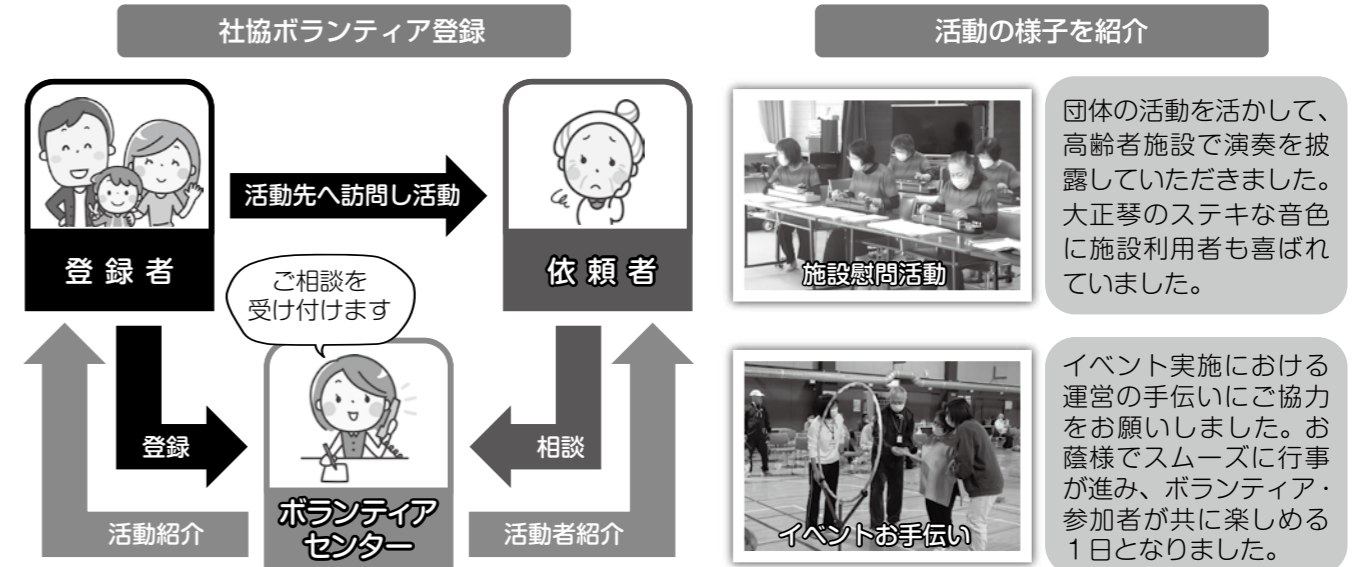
社協ボランティア登録

登録者

活動先へ訪問し活動

依頼者

ご相談を受け付けます

登録

相談

活動紹介

ボランティアセンター

活動者紹介

活動の様子を紹介

施設慰問活動

団体の活動を活かして、高齢者施設で演奏を披露していただきました。大正琴のステキな音色に施設利用者も喜ばれていました。

イベントお手伝い

イベント実施における運営の手伝いにご協力をお願いしました。お蔭様でスムーズに行事が進み、ボランティア・参加者が共に楽しめる1日となりました。